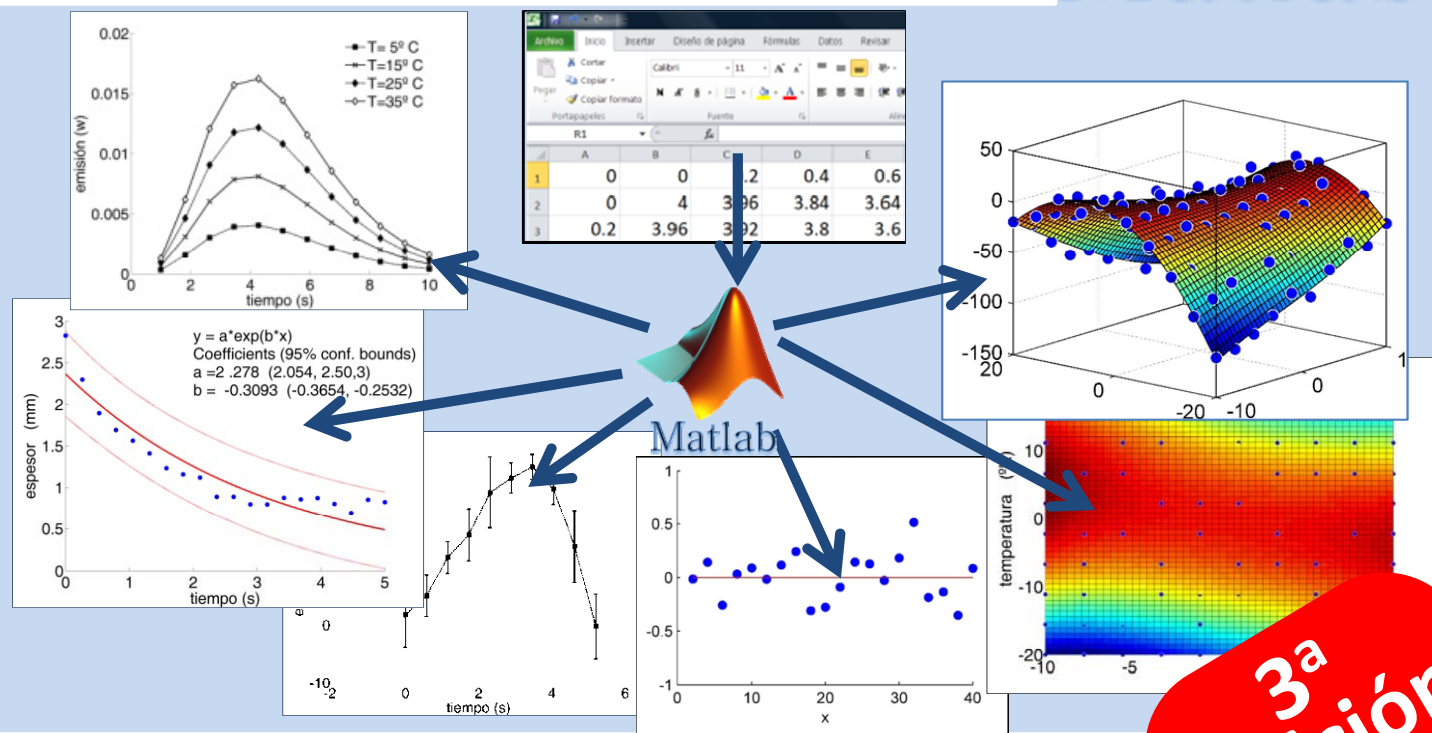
0.02
T= 5º C
T=15º C
T=25º C
T=35º C
0.015
emisión (w)
0.01
0.005
0
0 2 4 6 8 10
tiempo (s)

Archivo Inicio Insertar Diseño de página Fórmulas Datos Revisar
Cortar
Copiar
Pegar
Copiar formato
Portapapeles
Calibri 11
Fuente
R1
fx

|   | A | B | C | D | E |
|---|---|---|---|---|---|
| 1 | 0 | 0 | .2 | 0.4 | 0.6 |
| 2 | 0 | 4 | 3.96 | 3.84 | 3.64 |
| 3 | 0.2 | 3.96 | 3.92 | 3.8 | 3.6 |

50
0
-50
-100
-150
20
0
-20
-10
0
1

y = a*exp(b*x)
Coefficients (95% conf. bounds)
a =2 .278 (2.054, 2.50,3)
b = -0.3093 (-0.3654, -0.2532)
3
2.5
2
1.5
1
0.5
0
espesor (mm)
0 1 2 3 4 5
tiempo (s)

Matlab

0
-10
-2 0 2 4 6
tiempo (s)

1
0.5
0
-0.5
-1
0 10 20 30 40
x

10
0
-10
-20
temperatura
-10 -5

3ª
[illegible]